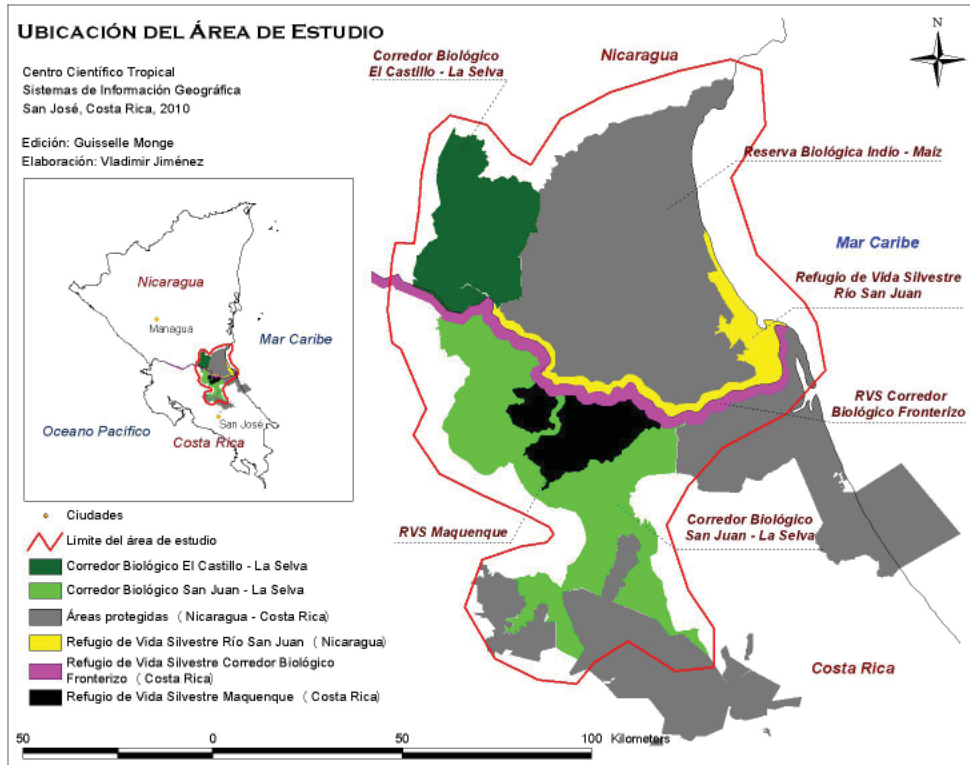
Ubicación del Área de Estudio

Centro Científico Tropical
Sistemas de Información Geográfica
San José, Costa Rica, 2010

Edición: Guisselle Monge
Elaboración: Vladimir Jiménez

Nicaragua
Managua
Mar Caribe
Oceano Pacifico
San José
Costa Rica

Ciudades
Limite del área de estudio
Corredor Biológico El Castillo - La Selva
Corredor Biológico San Juan - La Selva
Áreas protegidas (Nicaragua - Costa Rica)
Refugio de Vida Silvestre Río San Juan (Nicaragua)
Refugio de Vida Silvestre Corredor Biológico Fronterizo (Costa Rica)
Refugio de Vida Silvestre Maquenque (Costa Rica)

Corredor Biológico El Castillo - La Selva
Nicaragua
N
Reserva Biológica Indio - Maíz
Mar Caribe
Refugio de Vida Silvestre Río San Juan
RVS Corredor Biológico Fronterizo
RVS Maquenque
Corredor Biológico San Juan - La Selva
Costa Rica

50 0 50 100 Kilometers